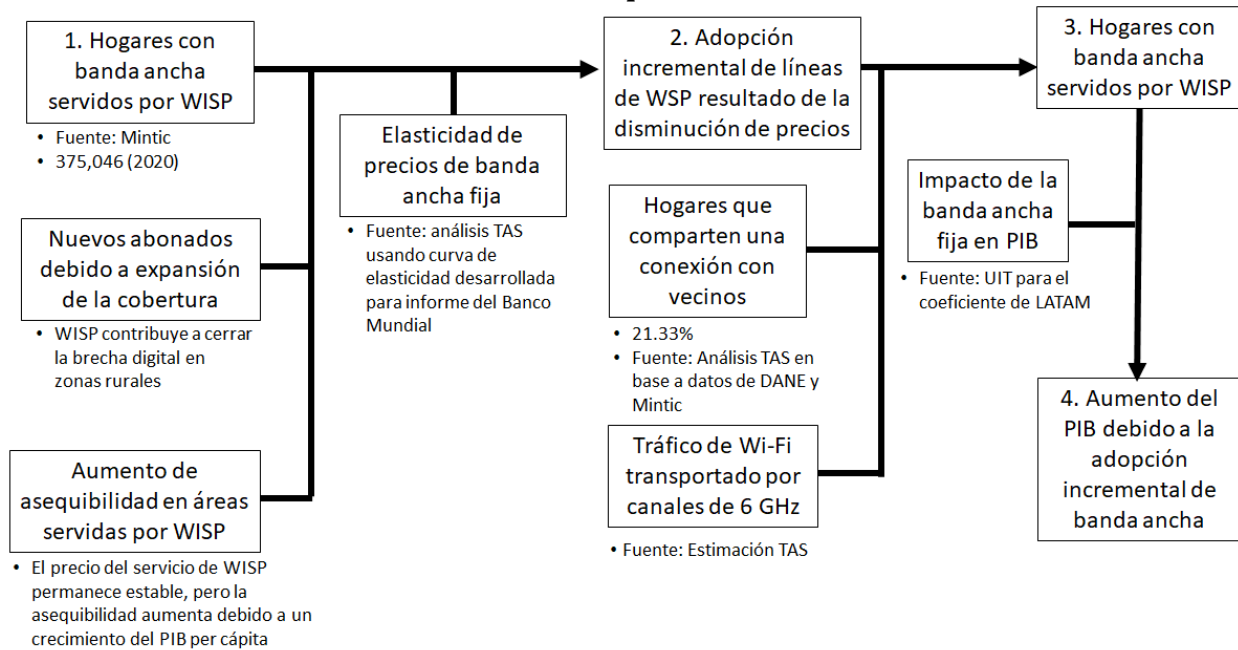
1. Hogares con banda ancha servidos por WISP

- Fuente: Mintic
- 375,046 (2020)

Nuevos abonados debido a expansión de la cobertura

- WISP contribuye a cerrar la brecha digital en zonas rurales

Aumento de asequibilidad en áreas servidas por WISP

- El precio del servicio de WISP permanece estable, pero la asequibilidad aumenta debido a un crecimiento del PIB per cápita

Elasticidad de precios de banda ancha fija

- Fuente: análisis TAS usando curva de elasticidad desarrollada para informe del Banco Mundial

2. Adopción incremental de líneas de WSP resultado de la disminución de precios

Hogares que comparten una conexión con vecinos

- 21.33%
- Fuente: Análisis TAS en base a datos de DANE y Mintic

Tráfico de Wi-Fi transportado por canales de 6 GHz

- Fuente: Estimación TAS

3. Hogares con banda ancha servidos por WISP

Impacto de la banda ancha fija en PIB

- Fuente: UIT para el coeficiente de LATAM

4. Aumento del PIB debido a la adopción incremental de banda ancha